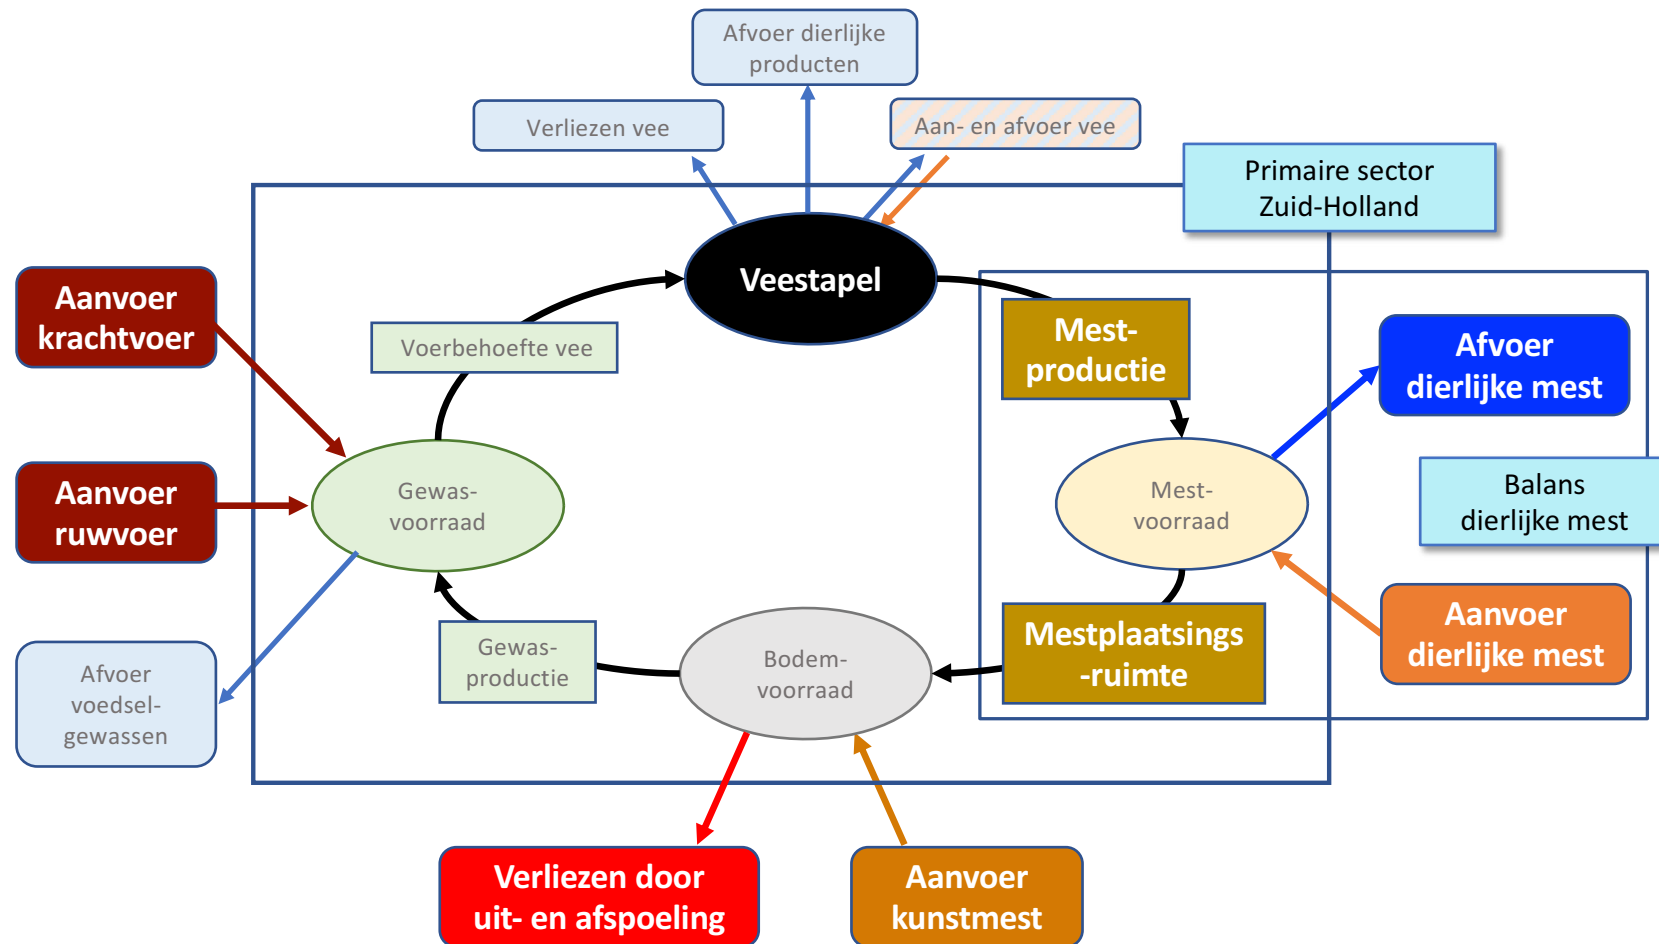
Afvoer dierlijke producten

Verliezen vee

Aan- en afvoer vee

Primaire sector Zuid-Holland

Aanvoer krachtvoer

Veestapel

Voerbehoefte vee

Mest-productie

Afvoer dierlijke mest

Aanvoer ruwvoer

Gewas-voorraad

Mest-voorraad

Balans dierlijke mest

Afvoer voedsel-gewassen

Gewas-productie

Bodem-voorraad

Mestplaatsings-ruimte

Aanvoer dierlijke mest

Verliezen door uit- en afspoeling

Aanvoer kunstmest